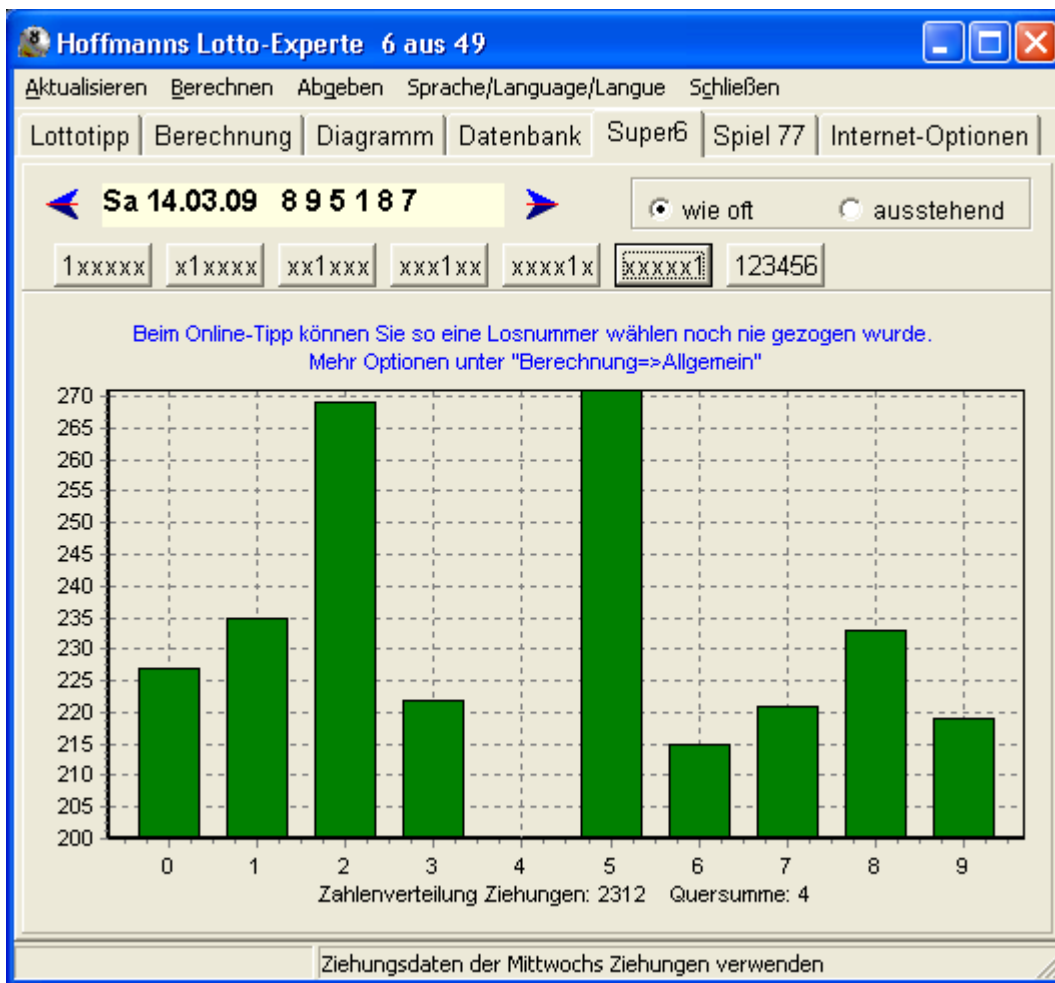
Hoffmanns Lotto-Experte 6 aus 49

Aktualisieren Berechnen Abgeben Sprache/Language/Langue Schließen

Lottotipp | Berechnung | Diagramm | Datenbank | Super6 | Spiel 77 | Internet-Optionen

Sa 14.03.09 8 9 5 1 8 7

wie oft ausstehend

1xxxxx x1xxxx xx1xxx xxx1xx xxxx1x xxxxx1 123456

Beim Online-Tipp können Sie so eine Losnummer wählen noch nie gezogen wurde.
Mehr Optionen unter "Berechnung=>Allgemein"

270
265
260
255
250
245
240
235
230
225
220
215
210
205
200

0 1 2 3 4 5 6 7 8 9

Zahlenverteilung Ziehungen: 2312 Quersumme: 4

Ziehungsdaten der Mittwochs Ziehungen verwenden